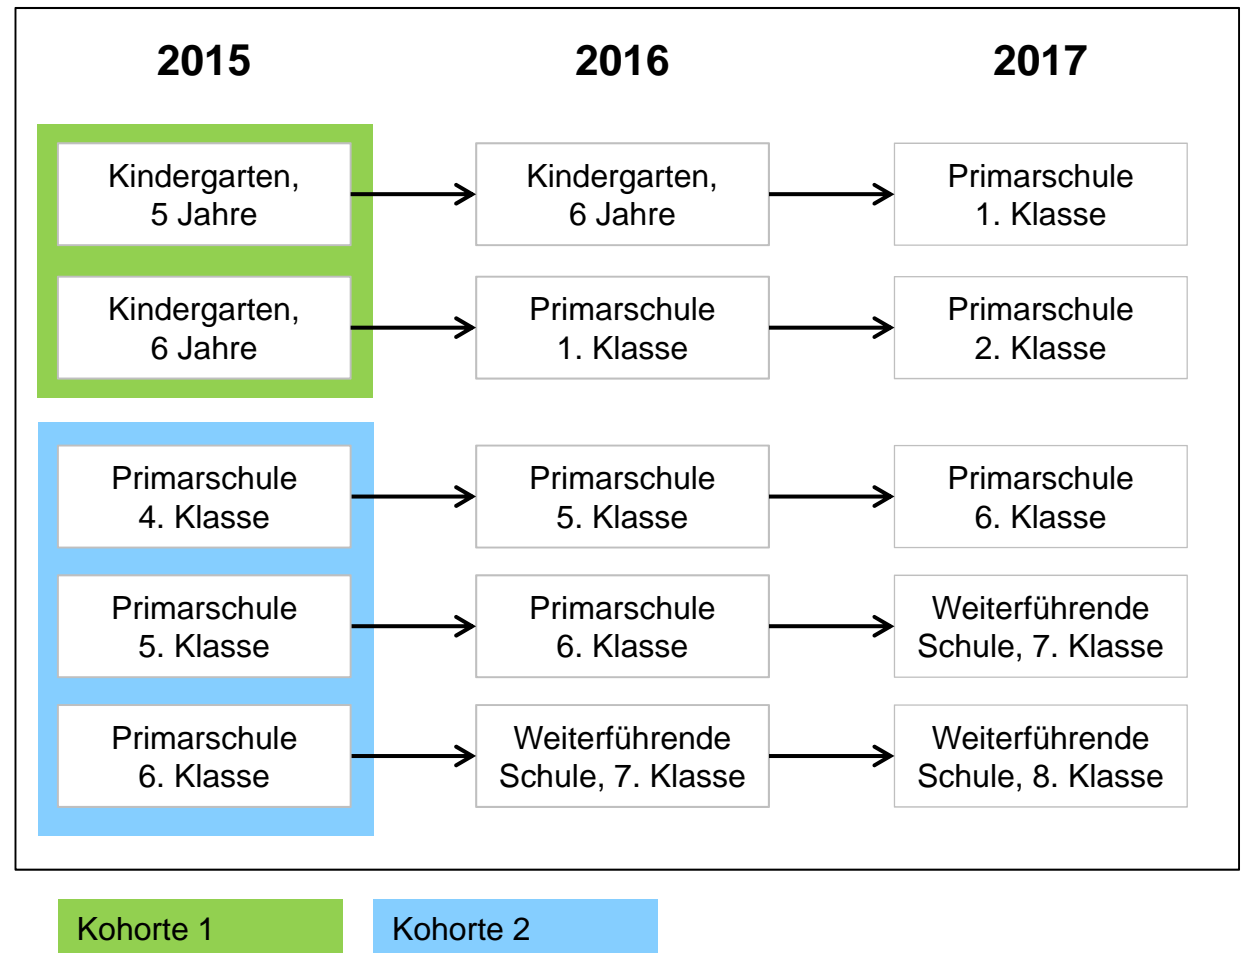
| 2015 | 2016 | 2017 |
|---|---|---|
| Kindergarten, 5 Jahre | Kindergarten, 6 Jahre | Primarschule 1. Klasse |
| Kindergarten, 6 Jahre | Primarschule 1. Klasse | Primarschule 2. Klasse |
| Primarschule 4. Klasse | Primarschule 5. Klasse | Primarschule 6. Klasse |
| Primarschule 5. Klasse | Primarschule 6. Klasse | Weiterführende Schule, 7. Klasse |
| Primarschule 6. Klasse | Weiterführende Schule, 7. Klasse | Weiterführende Schule, 8. Klasse |

Kohorte 1

Kohorte 2